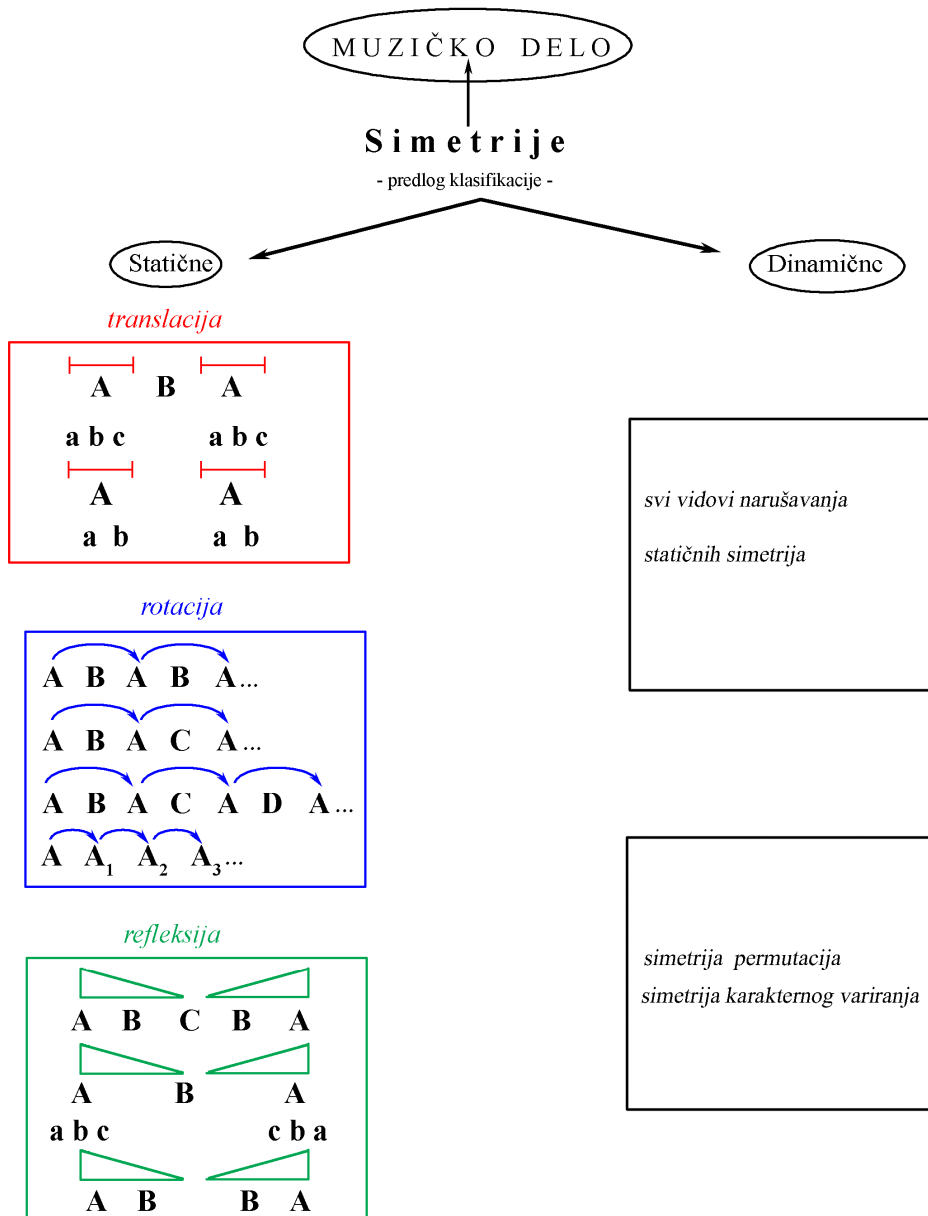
MUZIČKO DELO

Simetrije
- predlog klasifikacije -

Statične

Dinamičnc

translacija

A B A
a b c a b c
A A
a b a b

rotacija

A B A B A...
A B A C A...
A B A C A D A...
A $A_1$ $A_2$ $A_3$...

refleksija

A B C B A
A B A
a b c c b a
A B B A

svi vidovi narušavanja
statičnih simetrija

simetrija permutacija
simetrija karakternog variranja